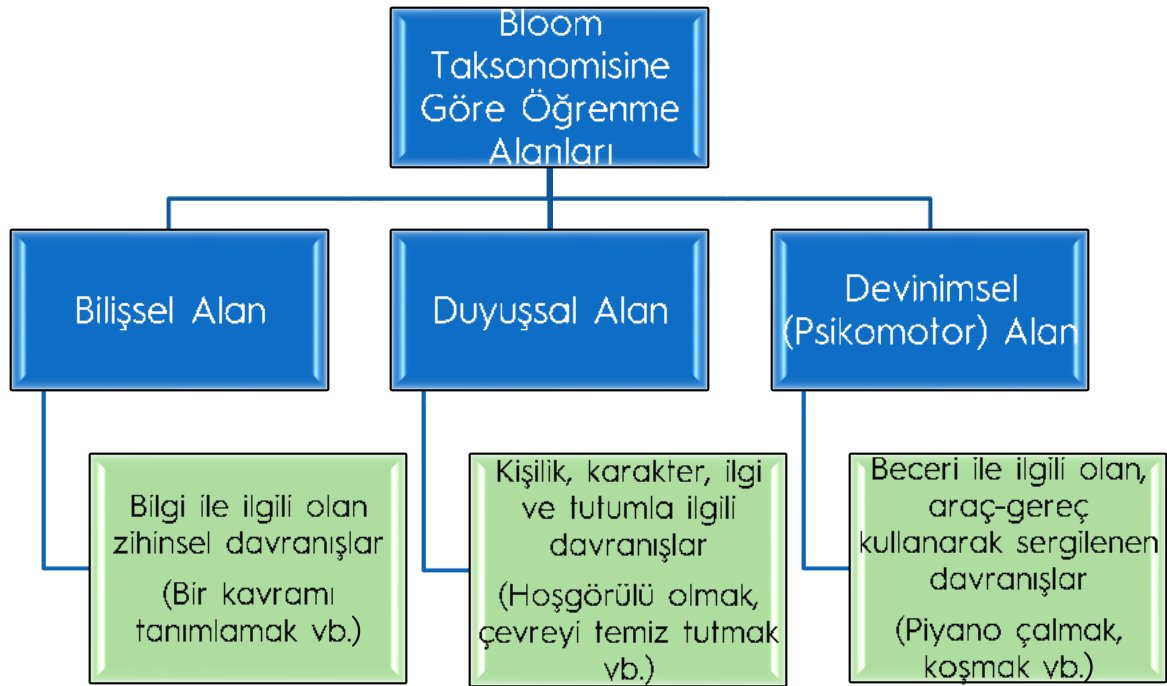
Bloom Taksonomisine Göre Öğrenme Alanları

Bilişsel Alan

Duyuşsal Alan

Devinimsel (Psikomotor) Alan

Bilgi ile ilgili olan zihinsel davranışlar

(Bir kavramı tanımlamak vb.)

Kişilik, karakter, ilgi ve tutumla ilgili davranışlar

(Hoşgörülü olmak, çevreyi temiz tutmak vb.)

Beceri ile ilgili olan, araç-gereç kullanarak sergilenen davranışlar

(Piyano çalmak, koşmak vb.)